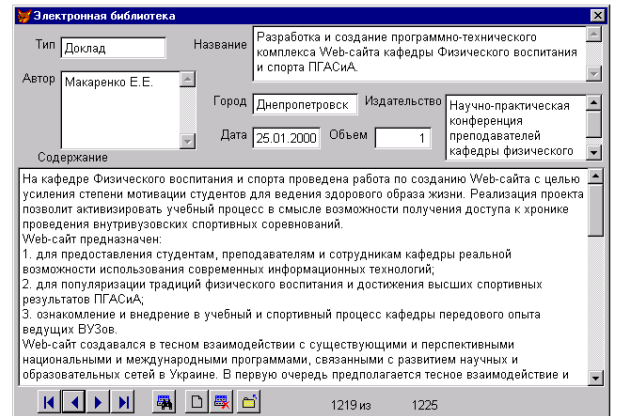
Электронная библиотека

Тип Доклад

Название Разработка и создание программно-технического комплекса Web-сайта кафедры Физического воспитания и спорта ПГАСиА.

Автор Макаренко Е.Е.

Город Днепропетровск

Издательство Научно-практическая конференция преподавателей кафедры физического

Дата 25.01.2000

Объем 1

Содержание

На кафедре Физического воспитания и спорта проведена работа по созданию Web-сайта с целью усиления степени мотивации студентов для ведения здорового образа жизни. Реализация проекта позволит активизировать учебный процесс в смысле возможности получения доступа к хронике проведения внутривузовских спортивных соревнований.
Web-сайт предназначен:
1. для предоставления студентам, преподавателям и сотрудникам кафедры реальной возможности использования современных информационных технологий;
2. для популяризации традиций физического воспитания и достижения высших спортивных результатов ПГАСиА;
3. ознакомление и внедрение в учебный и спортивный процесс кафедры передового опыта ведущих ВУЗов.
Web-сайт создавался в тесном взаимодействии с существующими и перспективными национальными и международными программами, связанными с развитием научных и образовательных сетей в Украине. В первую очередь предполагается тесное взаимодействие и

1219 из 1225